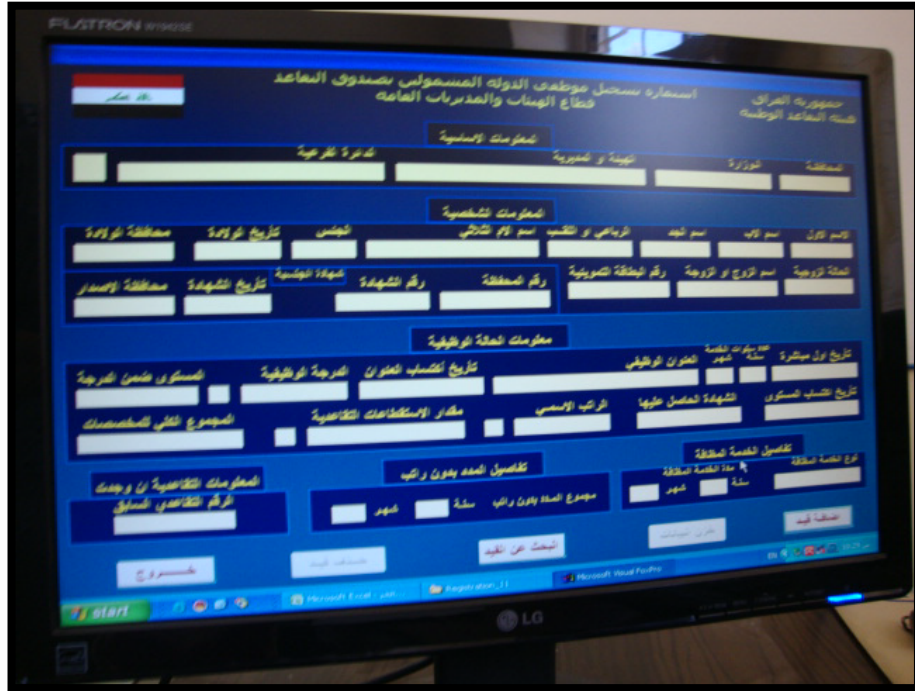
FLATRON W1942SE

استمارة تسجيل موظفي الدولة المشمولين بصندوق التقاعد
قطاع الهيئات والمديريات العامة

جمهورية العراق
هيئة التقاعد الوطنية

الله أكبر

المعلومات الاساسية

المحافظة
الوزارة
الهيئة او المديرية
الدائرة الفرعية

المعلومات الشخصية

الاسم الاول
اسم الاب
اسم الجد
الرباعي او اللقب
اسم الام الثلاثي
الجنس
تاريخ الولادة
محافظة الولادة

الحالة الزوجية
اسم الزوج او الزوجة
رقم البطاقة التموينية
رقم المحفظة
رقم الشهادة
شهادة الجنسية
تاريخ الشهادة
محافظة الاصدار

معلومات الحالة الوظيفية

تاريخ اول مباشرة
سنة
شهر
العنوان الوظيفي
تاريخ أكتساب العنوان
الدرجة الوظيفية
المستوى ضمن الدرجة

تاريخ اكتساب المستوى
الشهادة الحاصل عليها
الراتب الاسمي
مقدار الاستقطاعات التقاعدية
المجموع الكلي للمخصصات

تفاصيل الخدمة المطالقة
نوع الخدمة المطالقة
مدة الخدمة المطالقة
سنة
شهر

تفاصيل المدد بدون راتب
مجموع المدة بدون راتب
سنة
شهر

المعلومات التقاعدية إن وجدت
الرقم التقاعدي السابق

اضافة قيد
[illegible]
البحث عن القيد
حذف القيد
خـــروج

start
Microsoft Excel - ...
Registration_11
Microsoft Visual FoxPro

LG